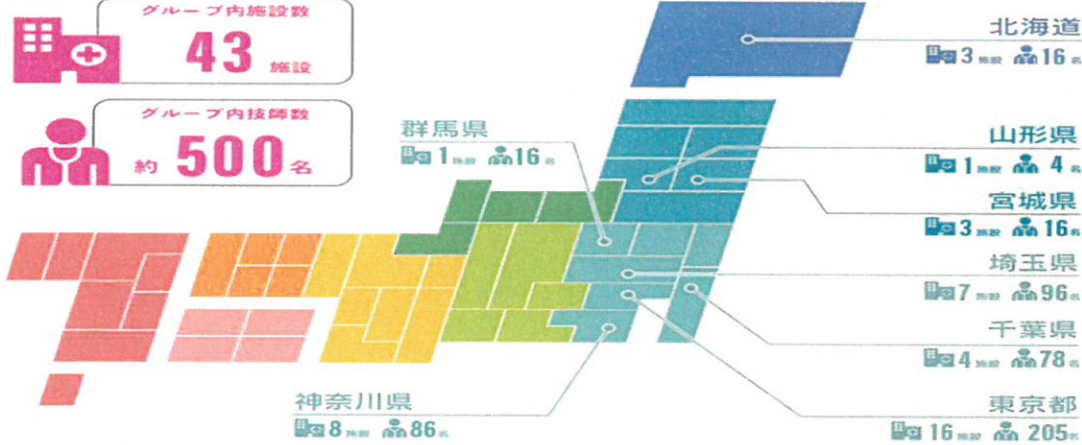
グループ内施設数
43 施設

グループ内技師数
約 500 名

北海道
3 施設 16 名

群馬県
1 施設 16 名

山形県
1 施設 4 名

宮城県
3 施設 16 名

埼玉県
7 施設 96 名

千葉県
4 施設 78 名

神奈川県
8 施設 86 名

東京都
16 施設 205 名